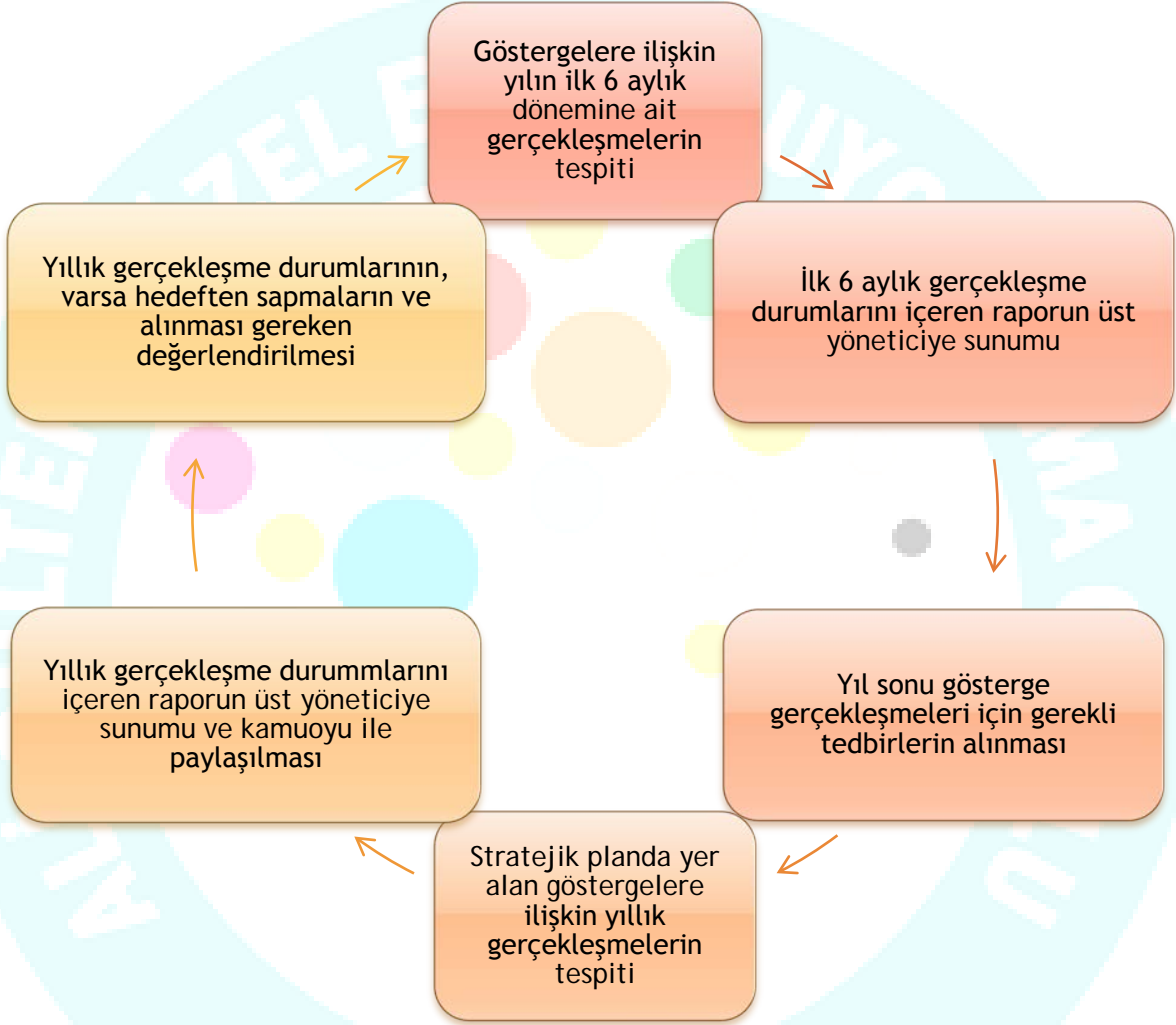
Göstergelere ilişkin yılın ilk 6 aylık dönemine ait gerçekleşmelerin tespiti

İlk 6 aylık gerçekleşme durumlarını içeren raporun üst yöneticiye sunumu

Yıl sonu gösterge gerçekleşmeleri için gerekli tedbirlerin alınması

Stratejik planda yer alan göstergelere ilişkin yıllık gerçekleşmelerin tespiti

Yıllık gerçekleşme durummlarını içeren raporun üst yöneticiye sunumu ve kamuoyu ile paylaşılması

Yıllık gerçekleşme durumlarının, varsa hedeften sapmaların ve alınması gereken değerlendirilmesi